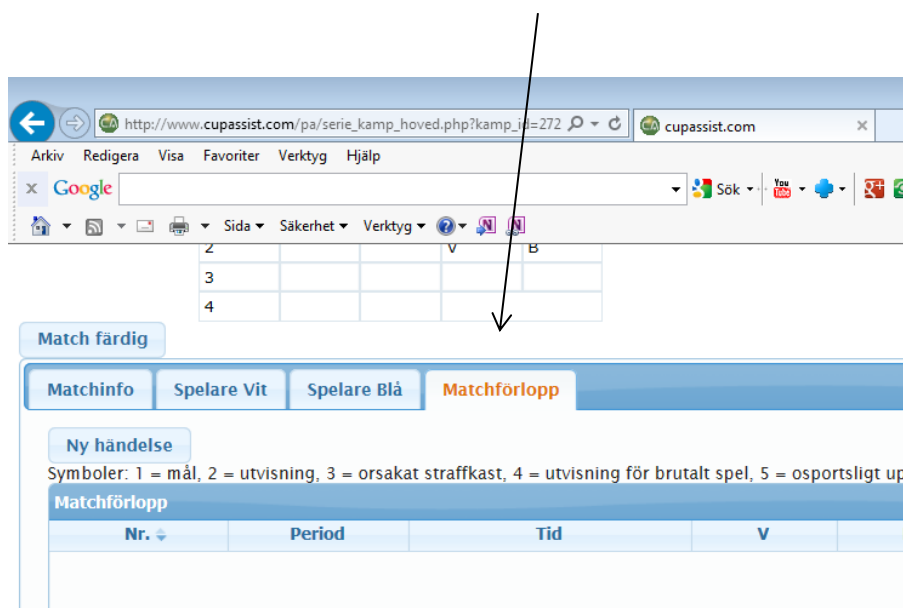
http://www.cupassist.com/pa/serie_kamp_hoved.php?kamp_id=272
cupassist.com
Arkiv Redigera Visa Favoriter Verktyg Hjälp
Google Sök
Sida Säkerhet Verktyg

| 2 | | | V | B |
|---|---|---|---|---|
| 3 | | | | |
| 4 | | | | |

Match färdig

Matchinfo Spelare Vit Spelare Blå Matchförlopp

Ny händelse

Symboler: 1 = mål, 2 = utvisning, 3 = orsakat straffkast, 4 = utvisning för brutalt spel, 5 = osportsligt up

Matchförlopp

| Nr. | Period | Tid | V |
|---|---|---|---|